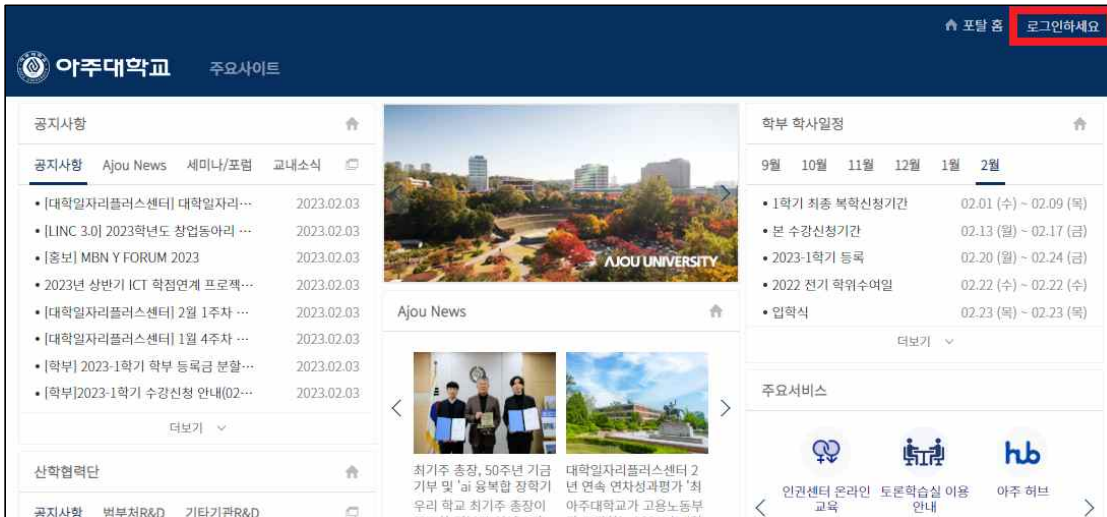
포탈 홈 로그인하세요

아주대학교 주요사이트

공지사항

공지사항 Ajou News 세미나/포럼 교내소식

• [대학일자리플러스센터] 대학일자리… 2023.02.03
• [LINC 3.0] 2023학년도 창업동아리 … 2023.02.03
• [홍보] MBN Y FORUM 2023 2023.02.03
• 2023년 상반기 ICT 학점연계 프로젝… 2023.02.03
• [대학일자리플러스센터] 2월 1주차 … 2023.02.03
• [대학일자리플러스센터] 1월 4주차 … 2023.02.03
• [학부] 2023-1학기 학부 등록금 분할… 2023.02.03
• [학부]2023-1학기 수강신청 안내(02… 2023.02.03

더보기

산학협력단

공지사항 범부처R&D 기타기관R&D

AJOU UNIVERSITY

Ajou News

최기주 총장, 50주년 기금 기부 및 'ai 융복합 장학기 우리 학교 최기주 총장이

대학일자리플러스센터 2년 연속 연차성과평가 '최 아주대학교가 고용노동부

학부 학사일정

9월 10월 11월 12월 1월 2월

• 1학기 최종 복학신청기간 02.01 (수) ~ 02.09 (목)
• 본 수강신청기간 02.13 (월) ~ 02.17 (금)
• 2023-1학기 등록 02.20 (월) ~ 02.24 (금)
• 2022 전기 학위수여일 02.22 (수) ~ 02.22 (수)
• 입학식 02.23 (목) ~ 02.23 (목)

더보기

주요서비스

인권센터 온라인 교육
토론학습실 이용 안내
hub 아주 허브